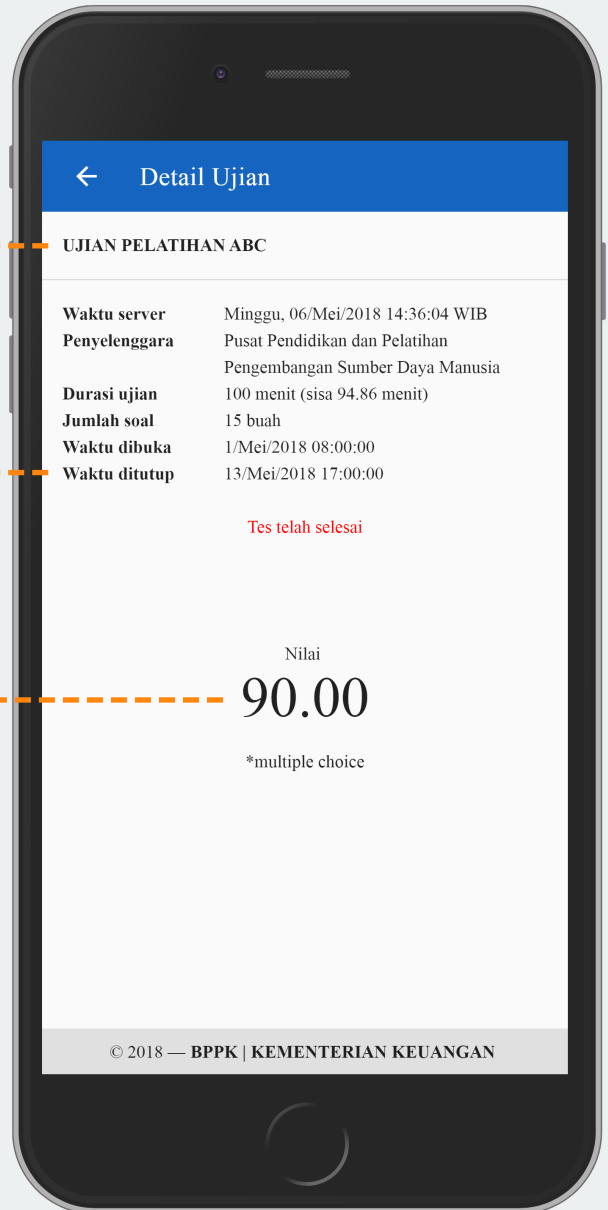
Detail Ujian

UJIAN PELATIHAN ABC

| | |
|---|---|
| **Waktu server** | Minggu, 06/Mei/2018 14:36:04 WIB |
| **Penyelenggara** | Pusat Pendidikan dan Pelatihan Pengembangan Sumber Daya Manusia |
| **Durasi ujian** | 100 menit (sisa 94.86 menit) |
| **Jumlah soal** | 15 buah |
| **Waktu dibuka** | 1/Mei/2018 08:00:00 |
| **Waktu ditutup** | 13/Mei/2018 17:00:00 |

Tes telah selesai

Nilai
90.00

*multiple choice

© 2018 — BPPK | KEMENTERIAN KEUANGAN